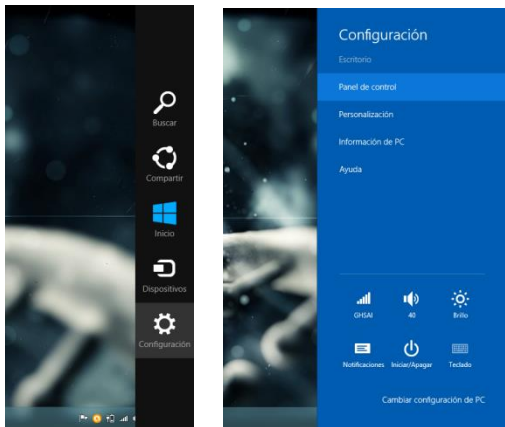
Buscar

Compartir

Inicio

Dispositivos

Configuración

Configuración

Escritorio

Panel de control

Personalización

Información de PC

Ayuda

GHSAI

40

Brillo

Notificaciones

Iniciar/Apagar

Teclado

Cambiar configuración de PC